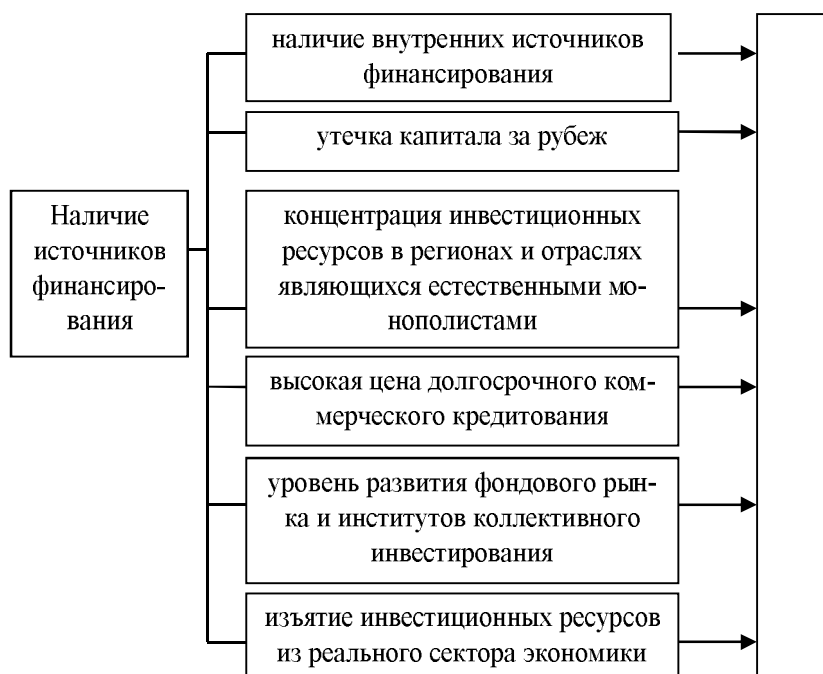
Наличие источников финансирования

наличие внутренних источников финансирования

утечка капитала за рубеж

концентрация инвестиционных ресурсов в регионах и отраслях являющихся естественными монополистами

высокая цена долгосрочного коммерческого кредитования

уровень развития фондового рынка и институтов коллективного инвестирования

изъятие инвестиционных ресурсов из реального сектора экономики